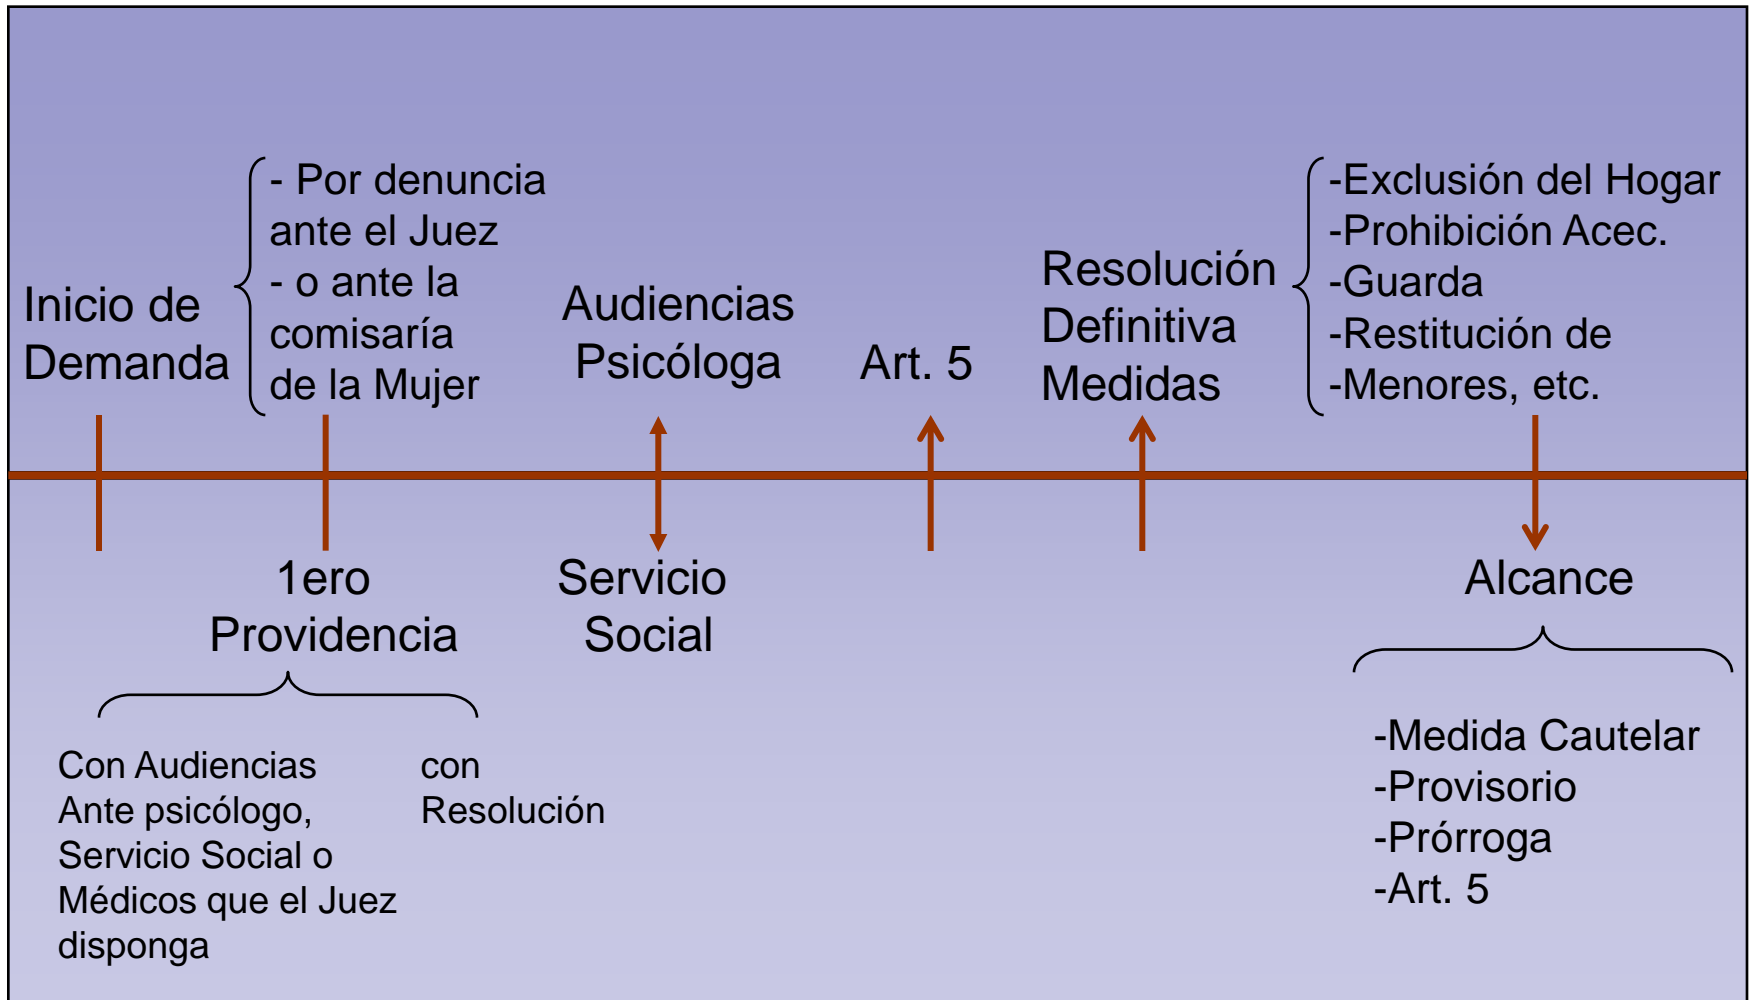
Inicio de Demanda

- Por denuncia ante el Juez
- o ante la comisaría de la Mujer

Audiencias Psicóloga

Art. 5

Resolución Definitiva Medidas

-Exclusión del Hogar
-Prohibición Acec.
-Guarda
-Restitución de
-Menores, etc.

1ero Providencia

Servicio Social

Alcance

Con Audiencias Ante psicólogo, Servicio Social o Médicos que el Juez disponga

con Resolución

-Medida Cautelar
-Provisorio
-Prórroga
-Art. 5